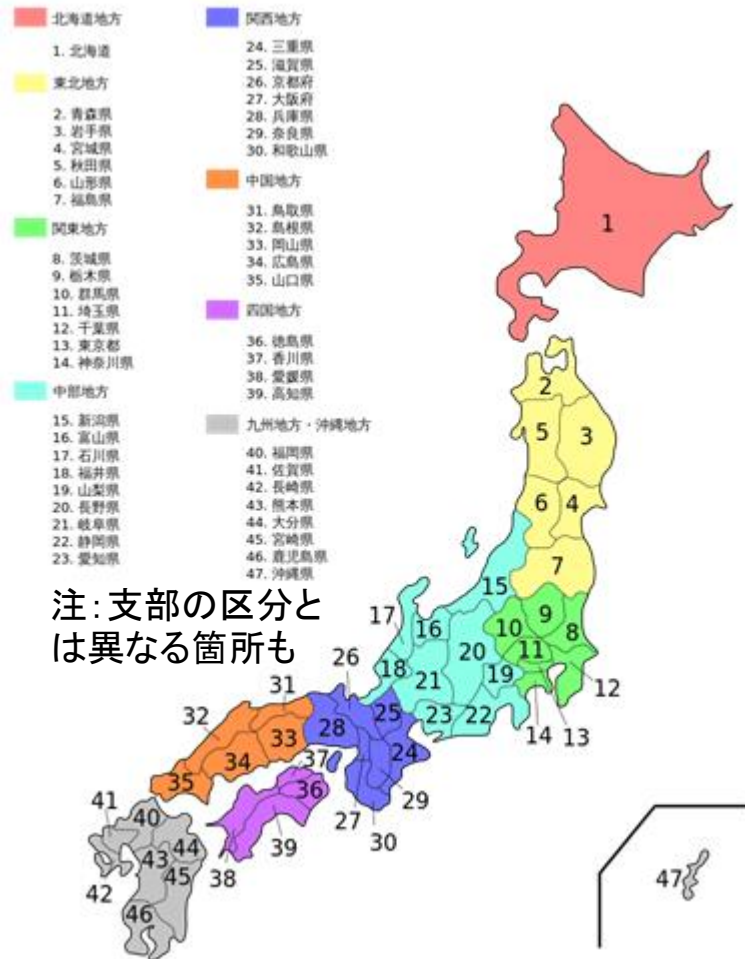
北海道地方

1. 北海道

東北地方

2. 青森県
3. 岩手県
4. 宮城県
5. 秋田県
6. 山形県
7. 福島県

関東地方

8. 茨城県
9. 栃木県
10. 群馬県
11. 埼玉県
12. 千葉県
13. 東京都
14. 神奈川県

中部地方

15. 新潟県
16. 富山県
17. 石川県
18. 福井県
19. 山梨県
20. 長野県
21. 岐阜県
22. 静岡県
23. 愛知県

関西地方

24. 三重県
25. 滋賀県
26. 京都府
27. 大阪府
28. 兵庫県
29. 奈良県
30. 和歌山県

中国地方

31. 鳥取県
32. 島根県
33. 岡山県
34. 広島県
35. 山口県

四国地方

36. 徳島県
37. 香川県
38. 愛媛県
39. 高知県

九州地方・沖縄地方

40. 福岡県
41. 佐賀県
42. 長崎県
43. 熊本県
44. 大分県
45. 宮崎県
46. 鹿児島県
47. 沖縄県

注:支部の区分とは異なる箇所も

1 2 5 3 6 4 7 15 17 16 9 10 8 20 11 26 18 21 19 12 31 25 32 28 33 23 22 14 13 37 24 34 35 36 29 41 40 27 30 44 39 43 45 38 42 46 47